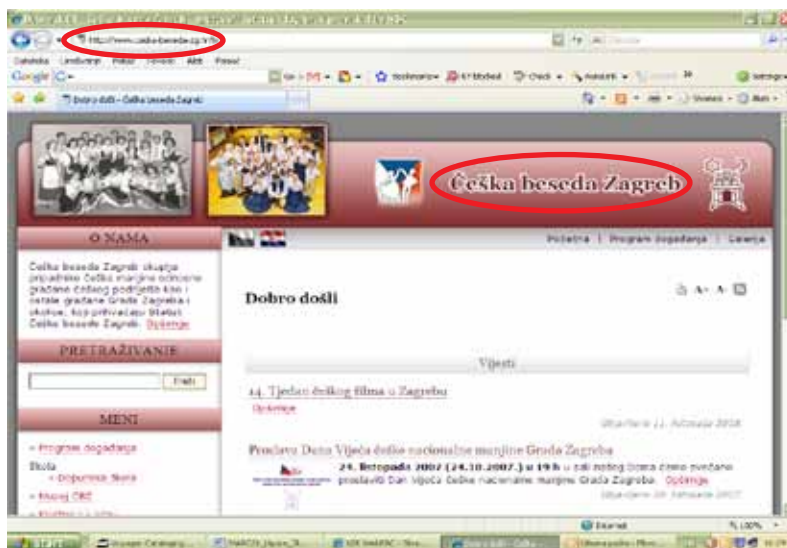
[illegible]

http://www.ceska-beseda.hr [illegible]

Datoteka Uređivanje Prikaz Favoriti Alati Pomoć

Google

Dobro došli - Češka beseda Zagreb

Češka beseda Zagreb

O NAMA

Češka beseda Zagreb okuplja pripadnike češke manjine odnosno građane češkog podrijetla kao i ostale građane Grada Zagreba i okolice, koji prihvaćaju Statut Češke besede Zagreb. Opširnije

PRETRAŽIVANJE

Traži

MENI

» Program događanja

Škola
» Dopunska škola

» Kraj ČBZ

Početna | Program događanja | Galerija

Dobro došli

A+ A-

Vijesti

14. Tjedan češkog filma u Zagrebu

Opširnije

Objavljeno 11. listopada 2008

Proslava Dana Vijeća češke nacionalne manjine Grada Zagreba

24. listopada 2007 (24.10.2007.) u 19 h u zali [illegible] proslaviti Dan Vijeća češke nacionalne manjine Grada Zagreba. Opširnije

Objavljeno 20. listopada 2007

Internet

100%